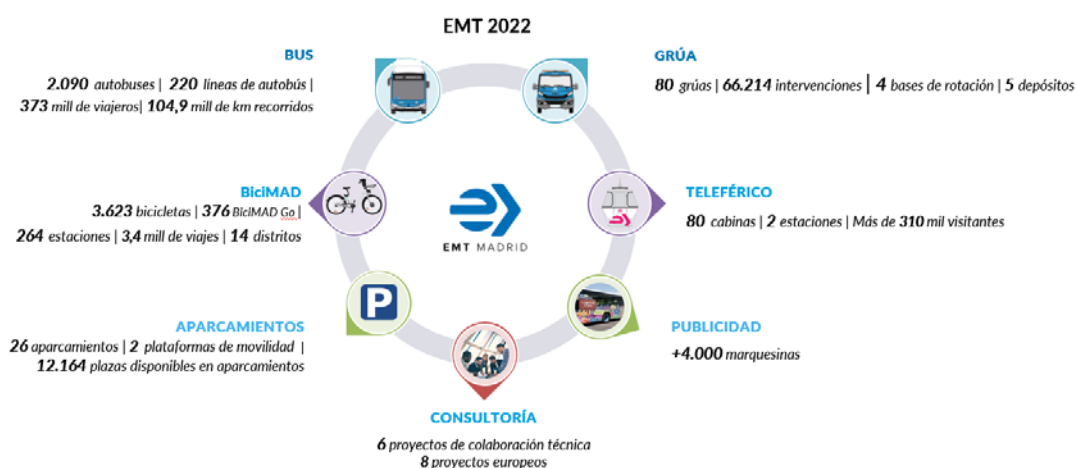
EMT 2022

BUS

2.090 autobuses | 220 líneas de autobús | 373 mill de viajeros| 104,9 mill de km recorridos

GRÚA

80 grúas | 66.214 intervenciones | 4 bases de rotación | 5 depósitos

BiciMAD

3.623 bicicletas | 376 BiciMAD Go | 264 estaciones | 3,4 mill de viajes | 14 distritos

EMT MADRID

TELEFÉRICO

80 cabinas | 2 estaciones | Más de 310 mil visitantes

APARCAMIENTOS

26 aparcamientos | 2 plataformas de movilidad | 12.164 plazas disponibles en aparcamientos

PUBLICIDAD

+4.000 marquesinas

CONSULTORÍA

6 proyectos de colaboración técnica
8 proyectos europeos